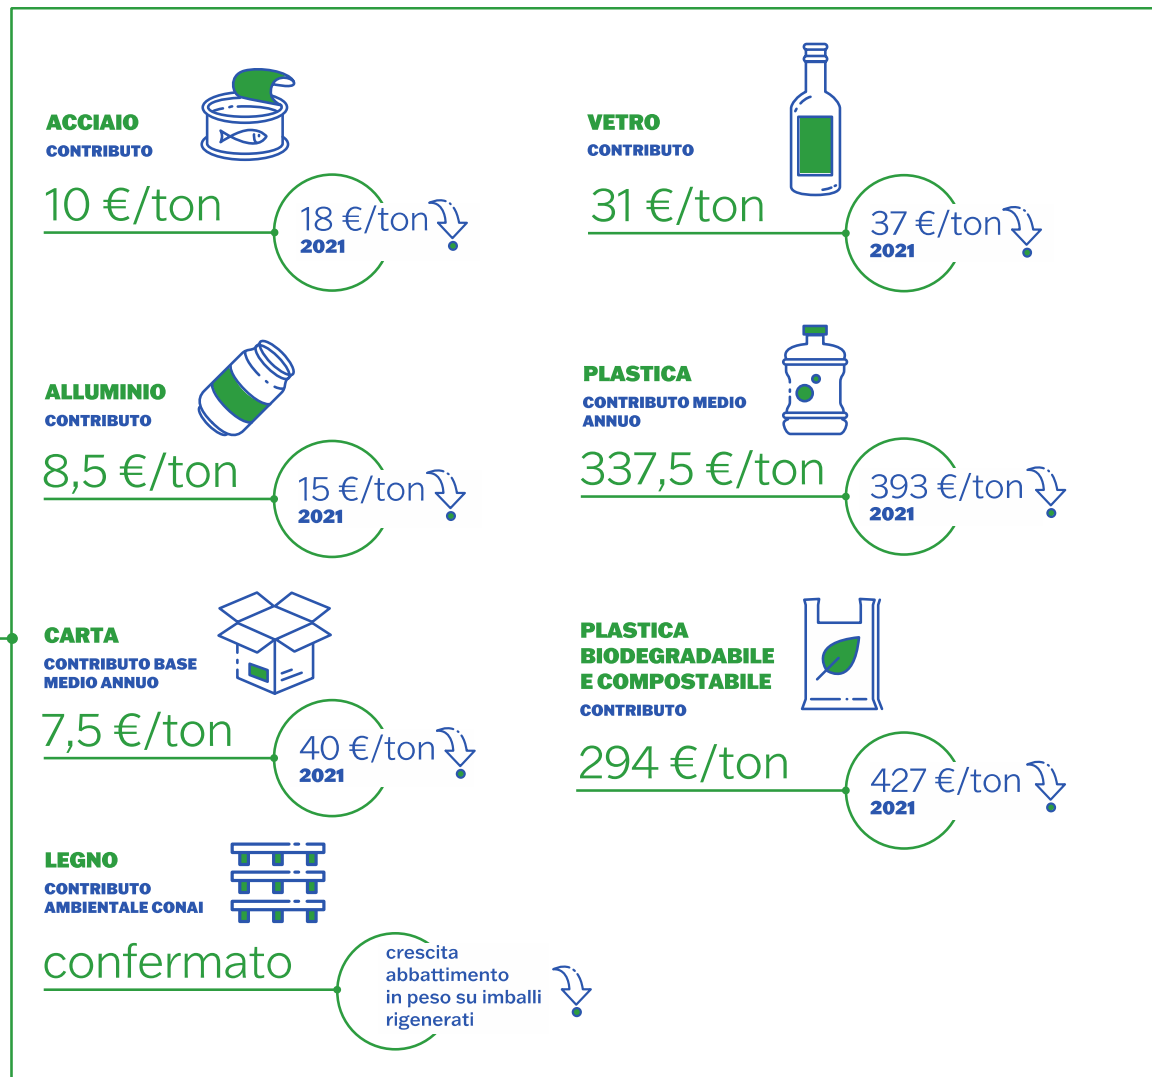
ACCIAIO
CONTRIBUTO

10 €/ton

18 €/ton
2021

VETRO
CONTRIBUTO

31 €/ton

37 €/ton
2021

ALLUMINIO
CONTRIBUTO

8,5 €/ton

15 €/ton
2021

PLASTICA
CONTRIBUTO MEDIO ANNUO

337,5 €/ton

393 €/ton
2021

CARTA
CONTRIBUTO BASE MEDIO ANNUO

7,5 €/ton

40 €/ton
2021

PLASTICA BIODEGRADABILE E COMPOSTABILE
CONTRIBUTO

294 €/ton

427 €/ton
2021

LEGNO
CONTRIBUTO AMBIENTALE CONAI

confermato

crescita abbattimento in peso su imballi rigenerati